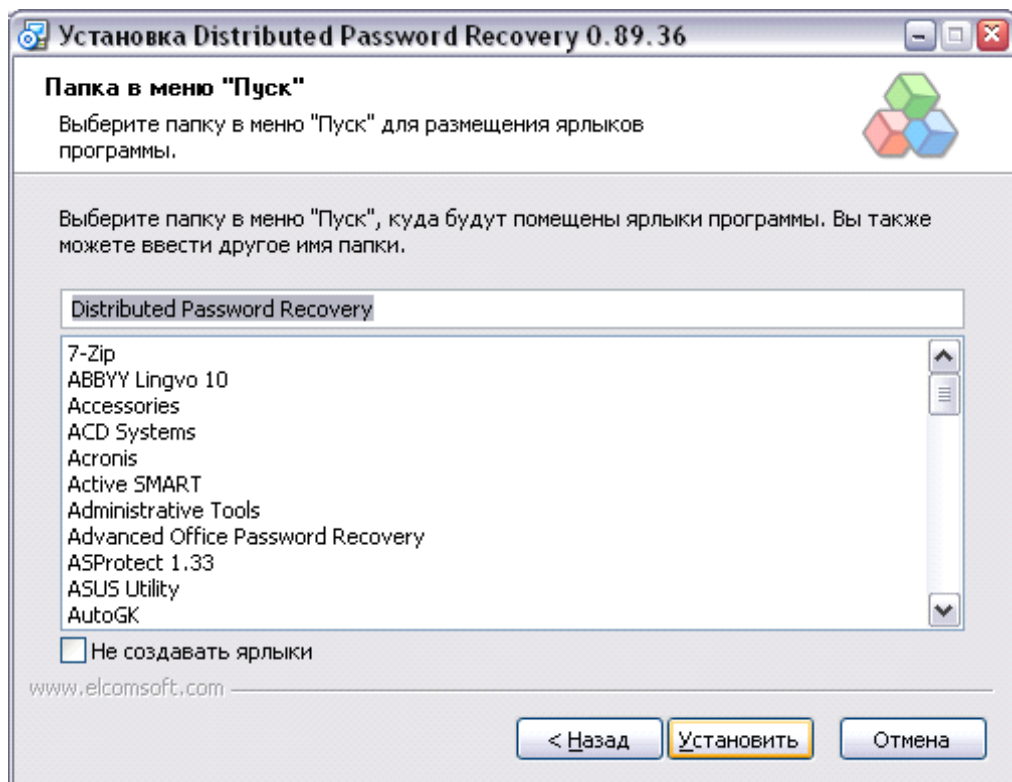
Установка Distributed Password Recovery 0.89.36

Папка в меню "Пуск"

Выберите папку в меню "Пуск" для размещения ярлыков программы.

Выберите папку в меню "Пуск", куда будут помещены ярлыки программы. Вы также можете ввести другое имя папки.

Distributed Password Recovery

7-Zip
ABBYY Lingvo 10
Accessories
ACD Systems
Acronis
Active SMART
Administrative Tools
Advanced Office Password Recovery
ASProtect 1.33
ASUS Utility
AutoGK

Не создавать ярлыки

www.elcomsoft.com

< Назад | Установить | Отмена